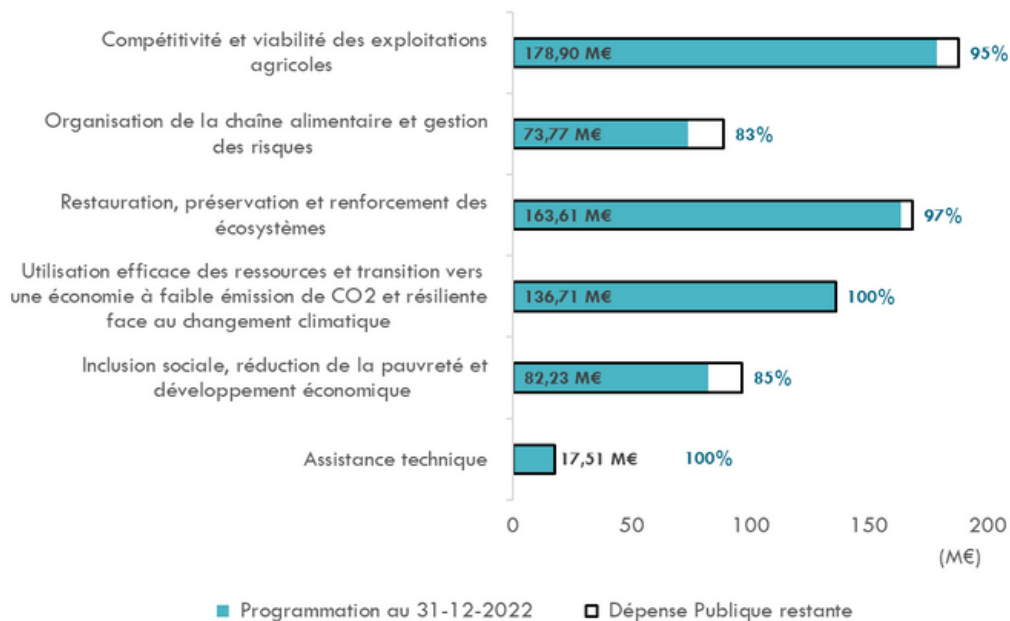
Compétitivité et viabilité des exploitations agricoles
178,90 M€
95%

Organisation de la chaîne alimentaire et gestion des risques
73,77 M€
83%

Restauration, préservation et renforcement des écosystèmes
163,61 M€
97%

Utilisation efficace des ressources et transition vers une économie à faible émission de CO2 et résiliente face au changement climatique
136,71 M€
100%

Inclusion sociale, réduction de la pauvreté et développement économique
82,23 M€
85%

Assistance technique
17,51 M€
100%

0
50
100
150
200
(M€)

Programmation au 31-12-2022
Dépense Publique restante